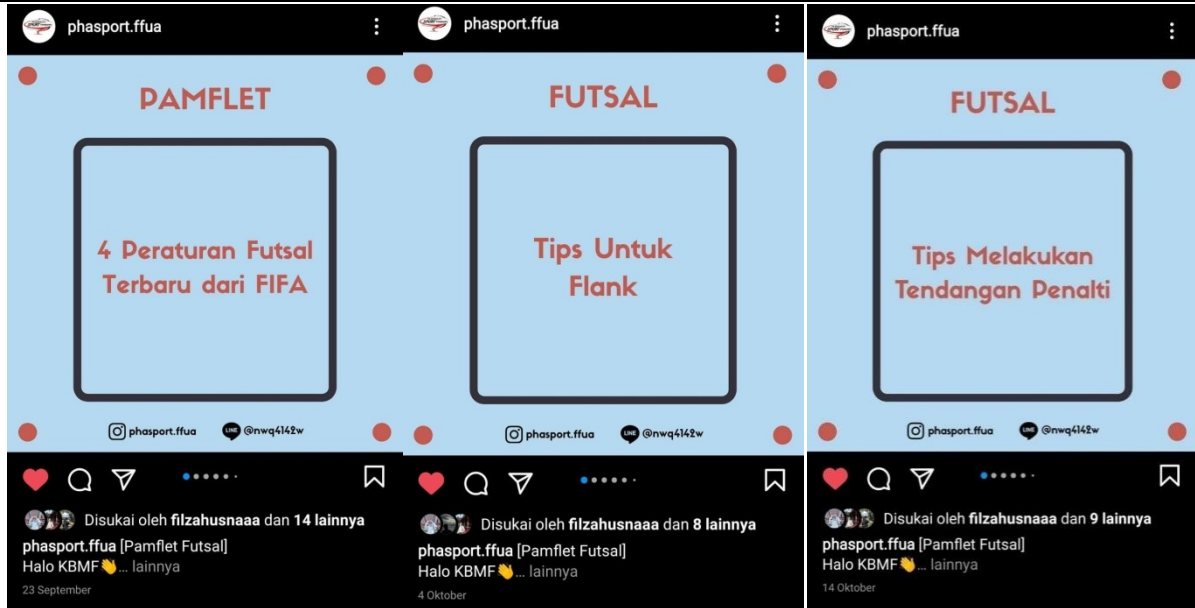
phasport.ffua

PAMFLET

4 Peraturan Futsal Terbaru dari FIFA

phasport.ffua @nwq4142w

Disukai oleh filzahusnaaa dan 14 lainnya

phasport.ffua [Pamflet Futsal]
Halo KBMF👏... lainnya

23 September

phasport.ffua

FUTSAL

Tips Untuk Flank

phasport.ffua @nwq4142w

Disukai oleh filzahusnaaa dan 8 lainnya

phasport.ffua [Pamflet Futsal]
Halo KBMF👏... lainnya

4 Oktober

phasport.ffua

FUTSAL

Tips Melakukan Tendangan Penalti

phasport.ffua @nwq4142w

Disukai oleh filzahusnaaa dan 9 lainnya

phasport.ffua [Pamflet Futsal]
Halo KBMF👏... lainnya

14 Oktober